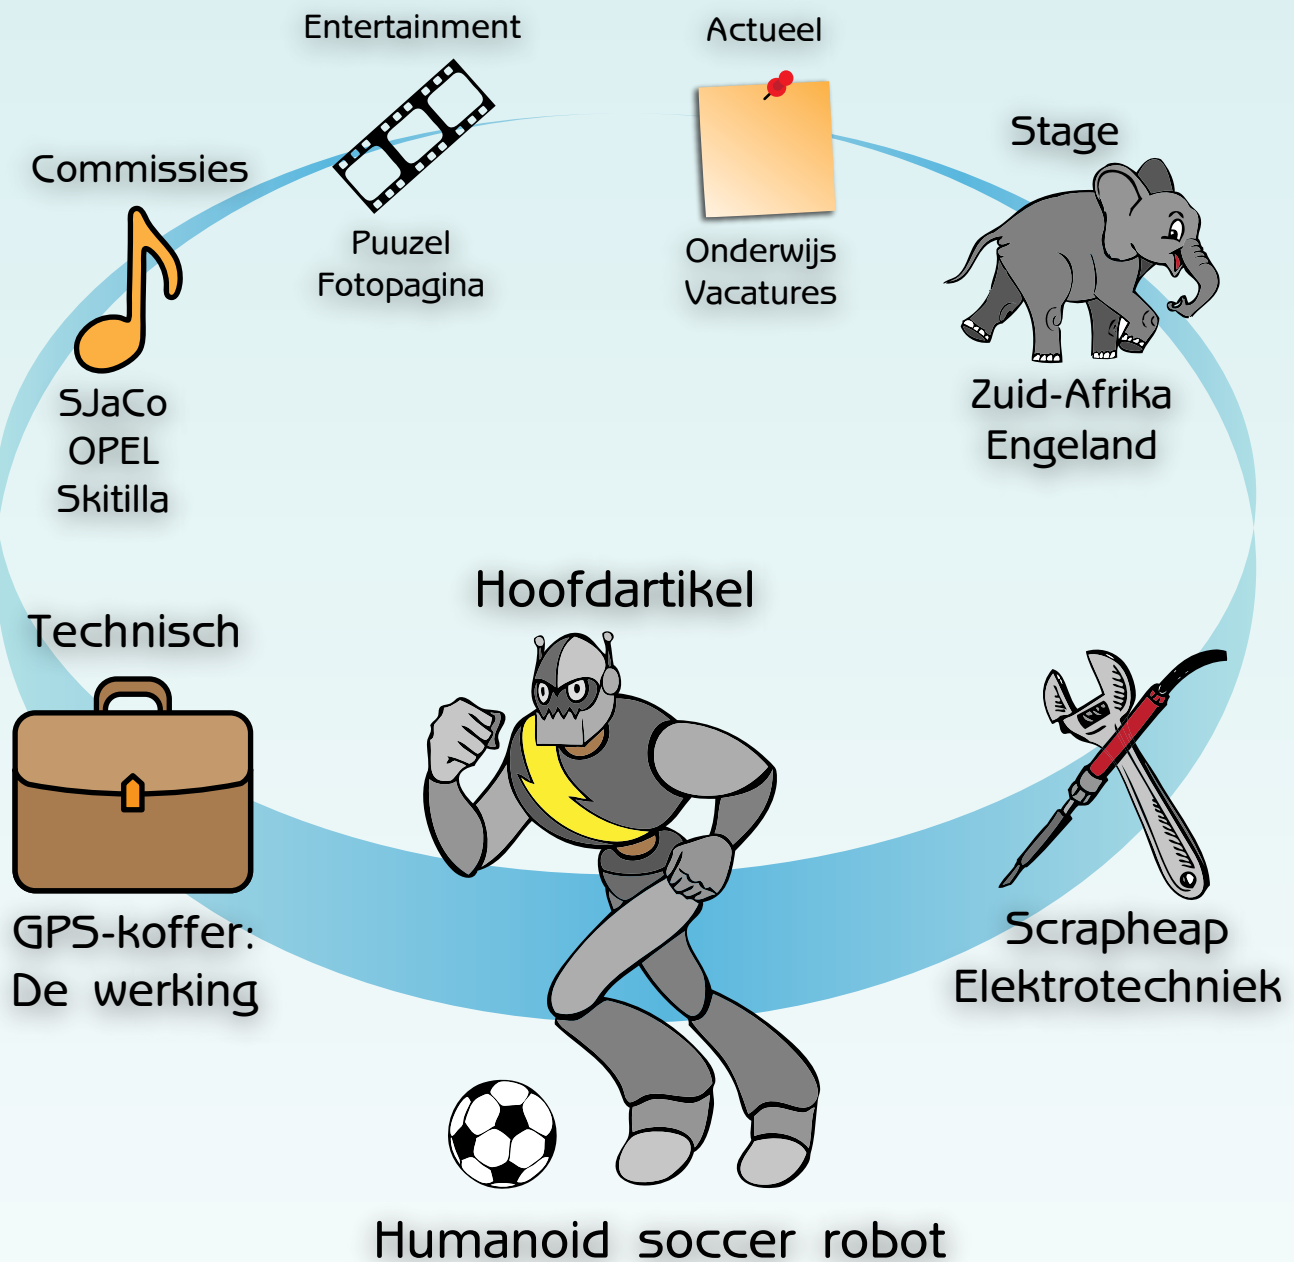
Entertainment

Actueel

Commissies

Stage

Puuzel
Fotopagina

Onderwijs
Vacatures

SJaCo
OPEL
Skitilla

Zuid-Afrika
Engeland

Hoofdartikel

Technisch

GPS-koffer:
De werking

Scrapheap
Elektrotechniek

Humanoid soccer robot